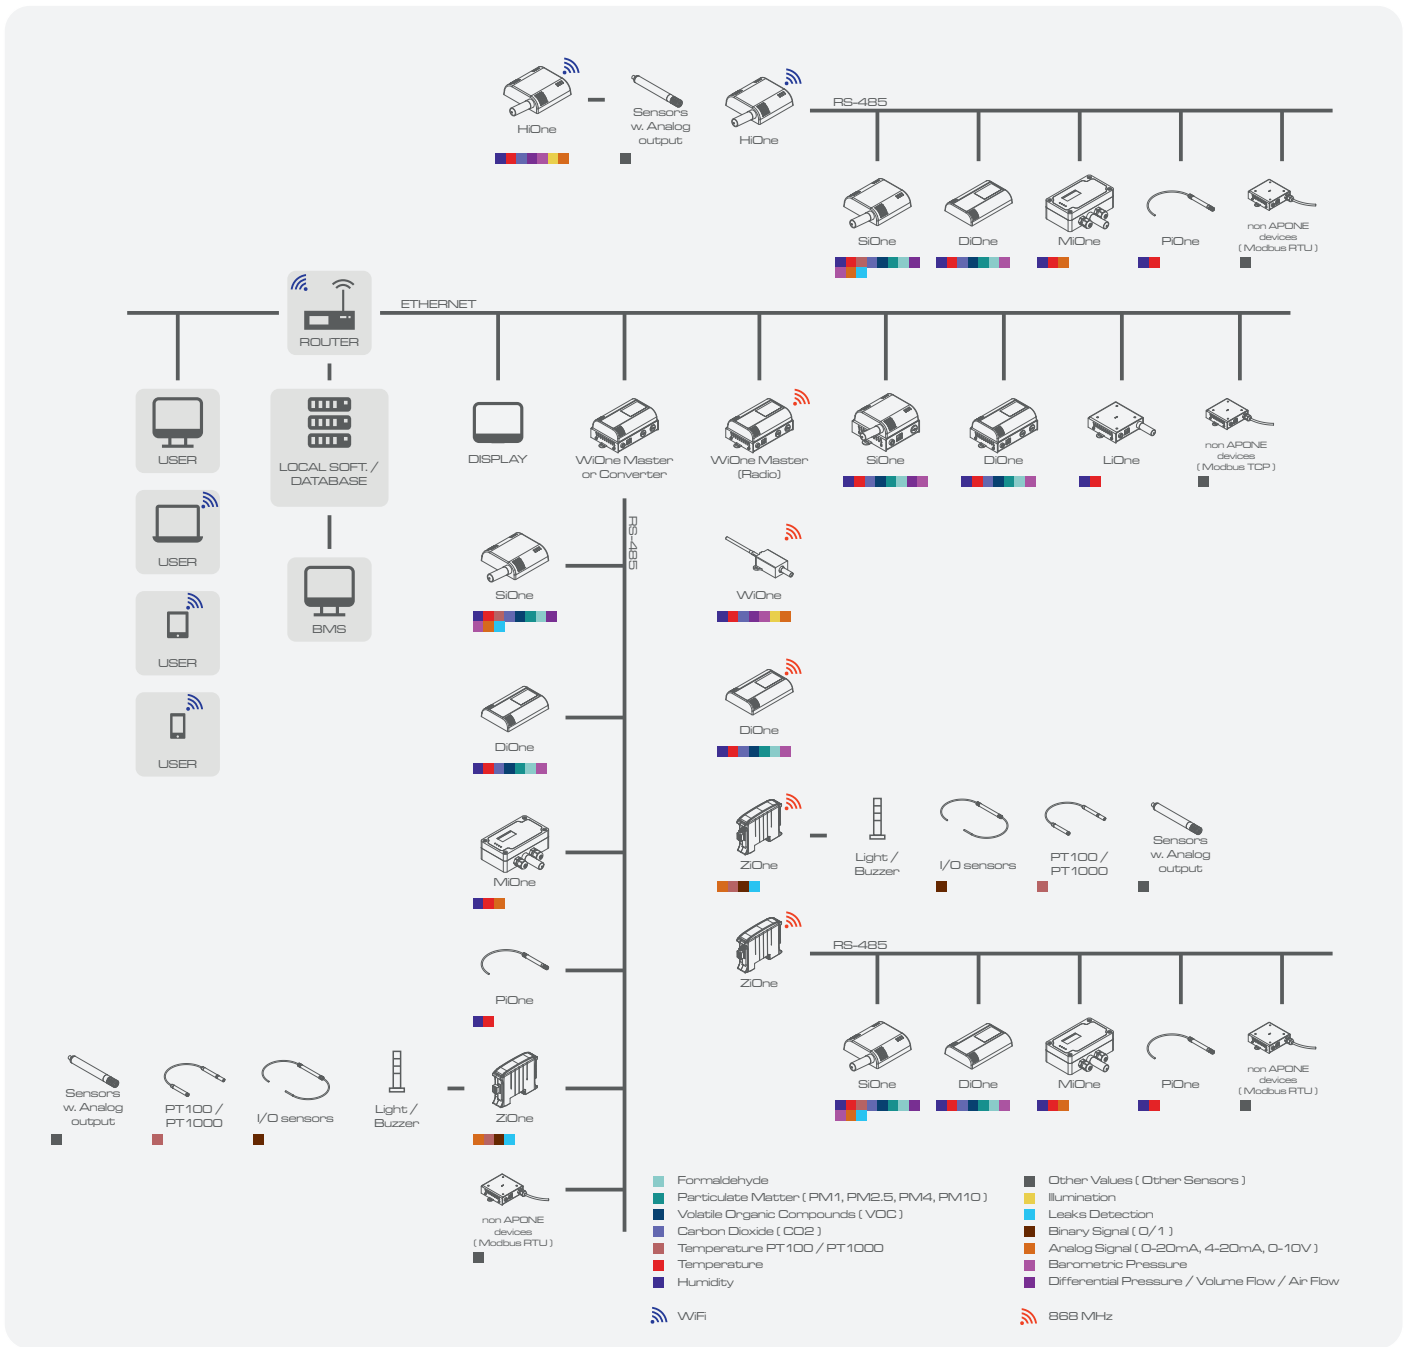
HiOne

Sensors w. Analog output

HiOne

RS-485

SiOne

DiOne

MiOne

PiOne

non APONE devices ( Modbus RTU )

ROUTER

ETHERNET

USER

LOCAL SOFT. / DATABASE

DISPLAY

WiOne Master or Converter

WiOne Master (Radio)

SiOne

DiOne

LiOne

non APONE devices ( Modbus TCP )

USER

BMS

USER

USER

RS-485

SiOne

WiOne

DiOne

DiOne

MiOne

ZiOne

Light / Buzzer

I/O sensors

PT100 / PT1000

Sensors w. Analog output

ZiOne

RS-485

PiOne

SiOne

DiOne

MiOne

PiOne

non APONE devices ( Modbus RTU )

Sensors w. Analog output

PT100 / PT1000

I/O sensors

Light / Buzzer

ZiOne

non APONE devices ( Modbus RTU )

Formaldehyde
Particulate Matter ( PM1, PM2.5, PM4, PM10 )
Volatile Organic Compounds ( VOC )
Carbon Dioxide ( CO2 )
Temperature PT100 / PT1000
Temperature
Humidity

Other Values ( Other Sensors )
Illumination
Leaks Detection
Binary Signal ( 0/1 )
Analog Signal ( 0-20mA, 4-20mA, 0-10V )
Barometric Pressure
Differential Pressure / Volume Flow / Air Flow

WiFi

868 MHz